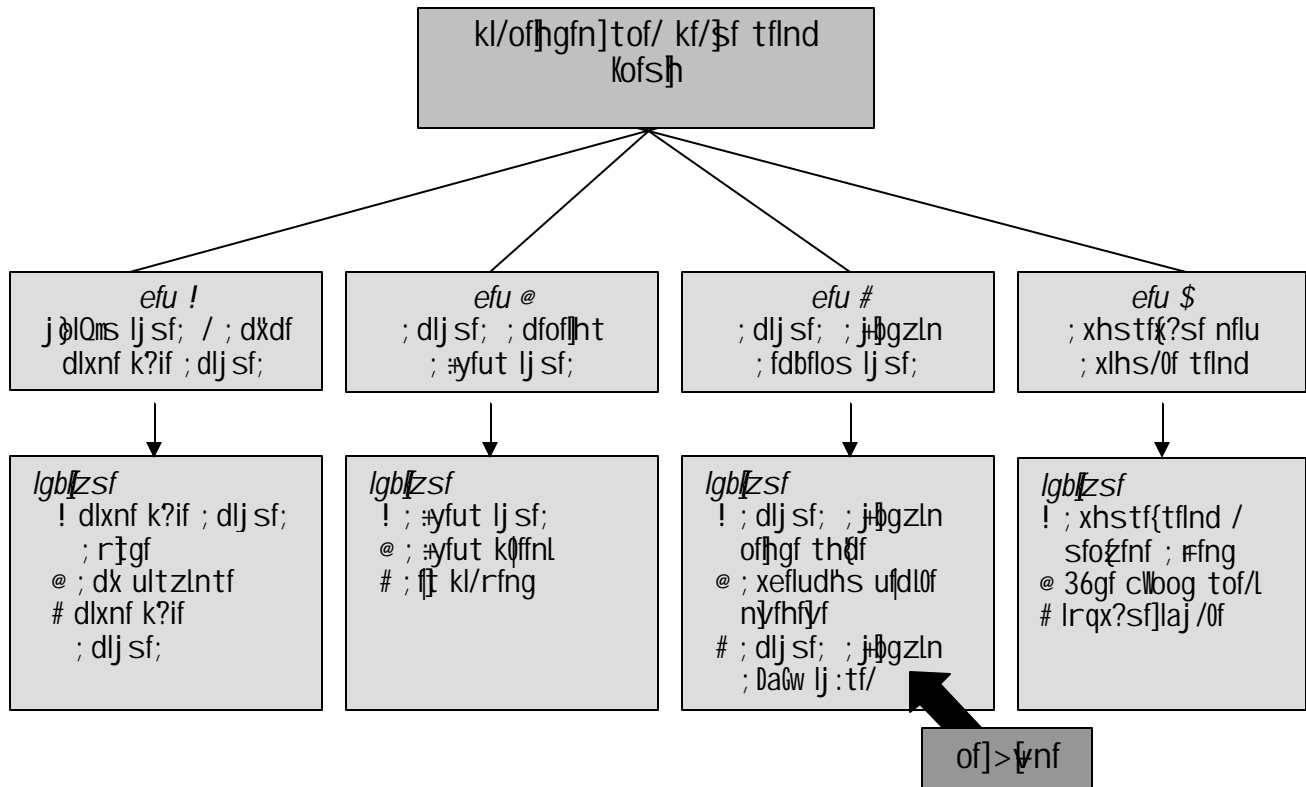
kl/of]hgfn]tof/ kf/$sf tflnd
Kofs]h

efu !
j}dlQms ljsf; / ; dXdf
dlxnf k?if ; dljsf;

efu @
; dljsf; ; dfof]ht
; #yfut ljsf;

efu #
; dljsf; ; j#]gzln
; fdbflos ljsf;

efu $
; xhstf{?sf nflu
; xlhs/0f tflnd

lgbl[zsf
! dlxnf k?if ; dljsf;
; r]tgf
@ ; dX ultzlntf
# dlxnf k?if
; dljsf;

lgbl[zsf
! ; #yfut ljsf;
@ ; #yfut k0ffnl
# ; f]t kl/rfng

lgbl[zsf
! ; dljsf; ; j#]gzln
of]hgf th{df
@ ; xefludh's uf{dl0f
n]yfhf]yf
# ; dljsf; ; j#]gzln
; DaGw lj:tf/

lgbl[zsf
! ; xhstf{tflnd /
sfo{zfnf ; #fng
@ 36gf cl]bog tof/l
# lrqx?sf]laj/0f

of]>]yfnf